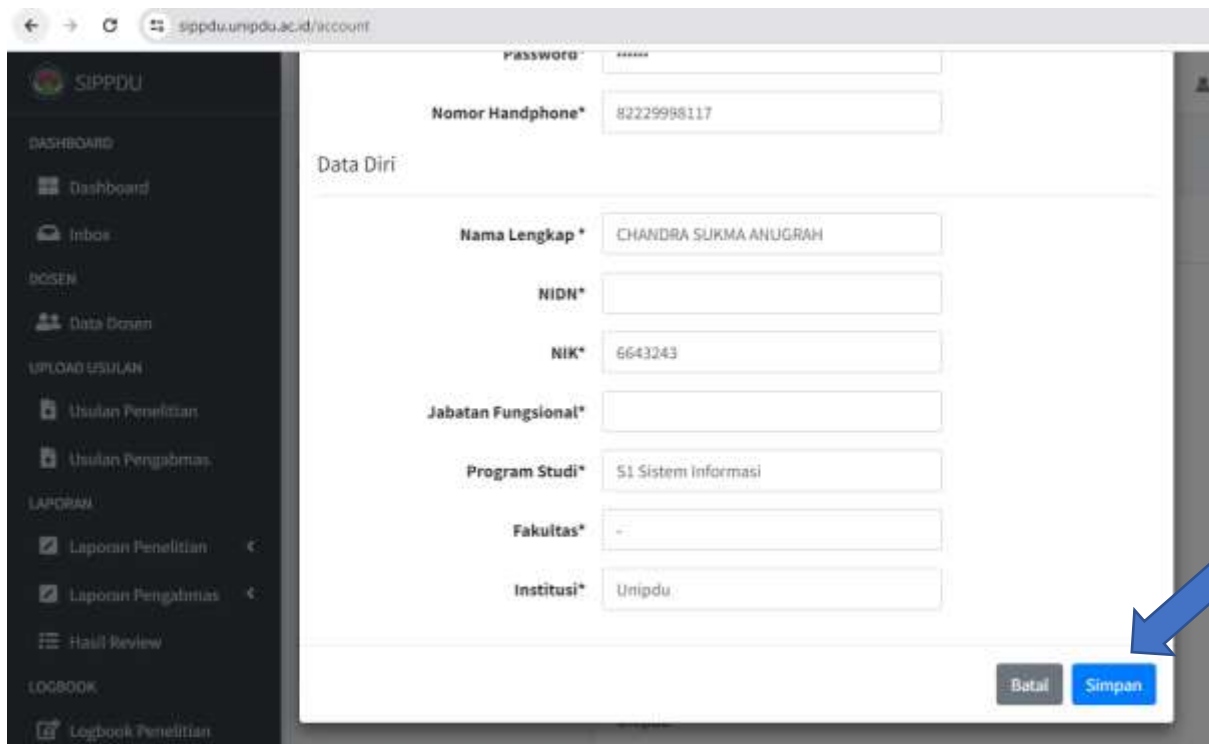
sippdu.unipdu.ac.id/account

SIPPDU

DASHBOARD

Dashboard

Inbox

DOSEN

Data Dosen

UPLOAD USULAN

Usulan Penelitian

Usulan Pengabmas

LAPORAN

Laporan Penelitian

Laporan Pengabmas

Hasil Review

LOGBOOK

Logbook Penelitian

Password* ••••••

Nomor Handphone* 82229998117

Data Diri

Nama Lengkap * CHANDRA SUKMA ANUGRAH

NIDN*

NIK* 6643243

Jabatan Fungsional*

Program Studi* S1 Sistem Informasi

Fakultas* -

Institusi* Unipdu

Batal Simpan